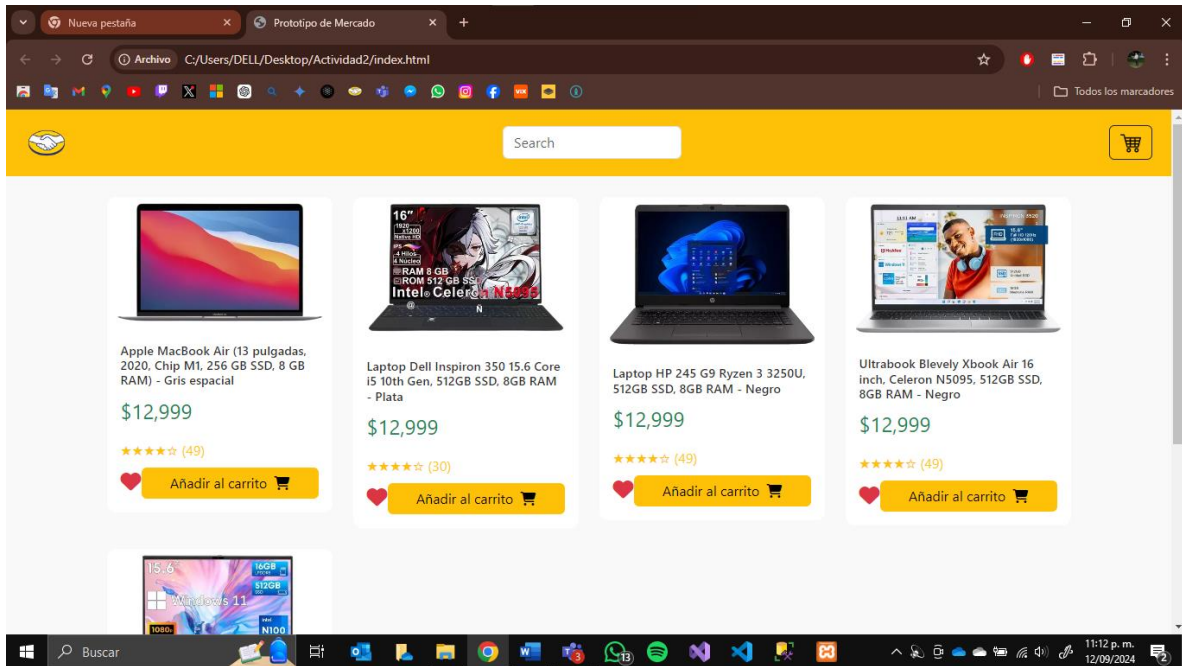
Nueva pestaña
Prototipo de Mercado
Archivo C:/Users/DELL/Desktop/Actividad2/index.html
Todos los marcadores

Search

Apple MacBook Air (13 pulgadas, 2020, Chip M1, 256 GB SSD, 8 GB RAM) - Gris espacial
$12,999
★★★★☆ (49)
Añadir al carrito

16"
RAM 8 GB
ROM 512 GB SSD
Intel Celeron N5095
Laptop Dell Inspiron 350 15.6 Core i5 10th Gen, 512GB SSD, 8GB RAM - Plata
$12,999
★★★★☆ (30)
Añadir al carrito

Laptop HP 245 G9 Ryzen 3 3250U, 512GB SSD, 8GB RAM - Negro
$12,999
★★★★☆ (49)
Añadir al carrito

Ultrabook Blevely Xbook Air 16 inch, Celeron N5095, 512GB SSD, 8GB RAM - Negro
$12,999
★★★★☆ (49)
Añadir al carrito

15.6
16GB
512GB
Windows 11
1080p
N100

Buscar
11:12 p. m.
12/09/2024